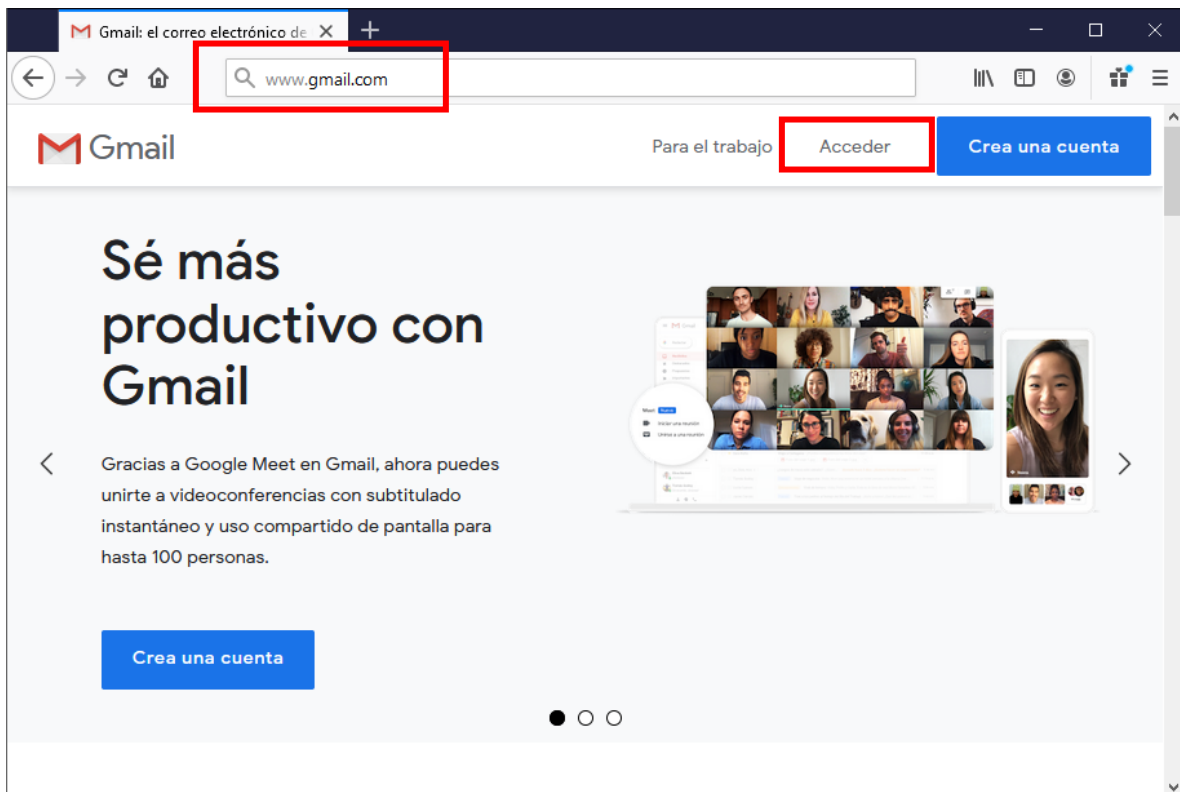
Gmail: el correo electrónico de

www.gmail.com

Gmail

Para el trabajo

Acceder

Crea una cuenta

Sé más productivo con Gmail

Gracias a Google Meet en Gmail, ahora puedes unirte a videoconferencias con subtitulado instantáneo y uso compartido de pantalla para hasta 100 personas.

Crea una cuenta